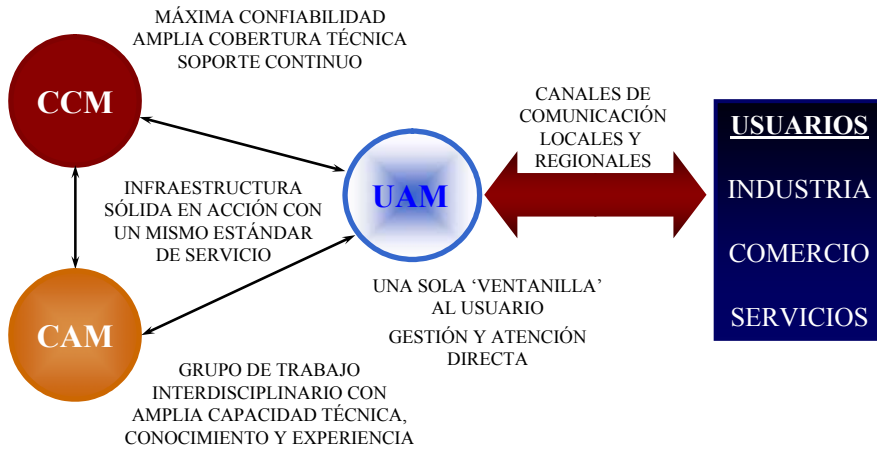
MÁXIMA CONFIABILIDAD
AMPLIA COBERTURA TÉCNICA
SOPORTE CONTINUO

CCM

INFRAESTRUCTURA SÓLIDA EN ACCIÓN CON UN MISMO ESTÁNDAR DE SERVICIO

CAM

GRUPO DE TRABAJO INTERDISCIPLINARIO CON AMPLIA CAPACIDAD TÉCNICA, CONOCIMIENTO Y EXPERIENCIA

UAM

UNA SOLA 'VENTANILLA' AL USUARIO

GESTIÓN Y ATENCIÓN DIRECTA

CANALES DE COMUNICACIÓN LOCALES Y REGIONALES

USUARIOS

INDUSTRIA

COMERCIO

SERVICIOS